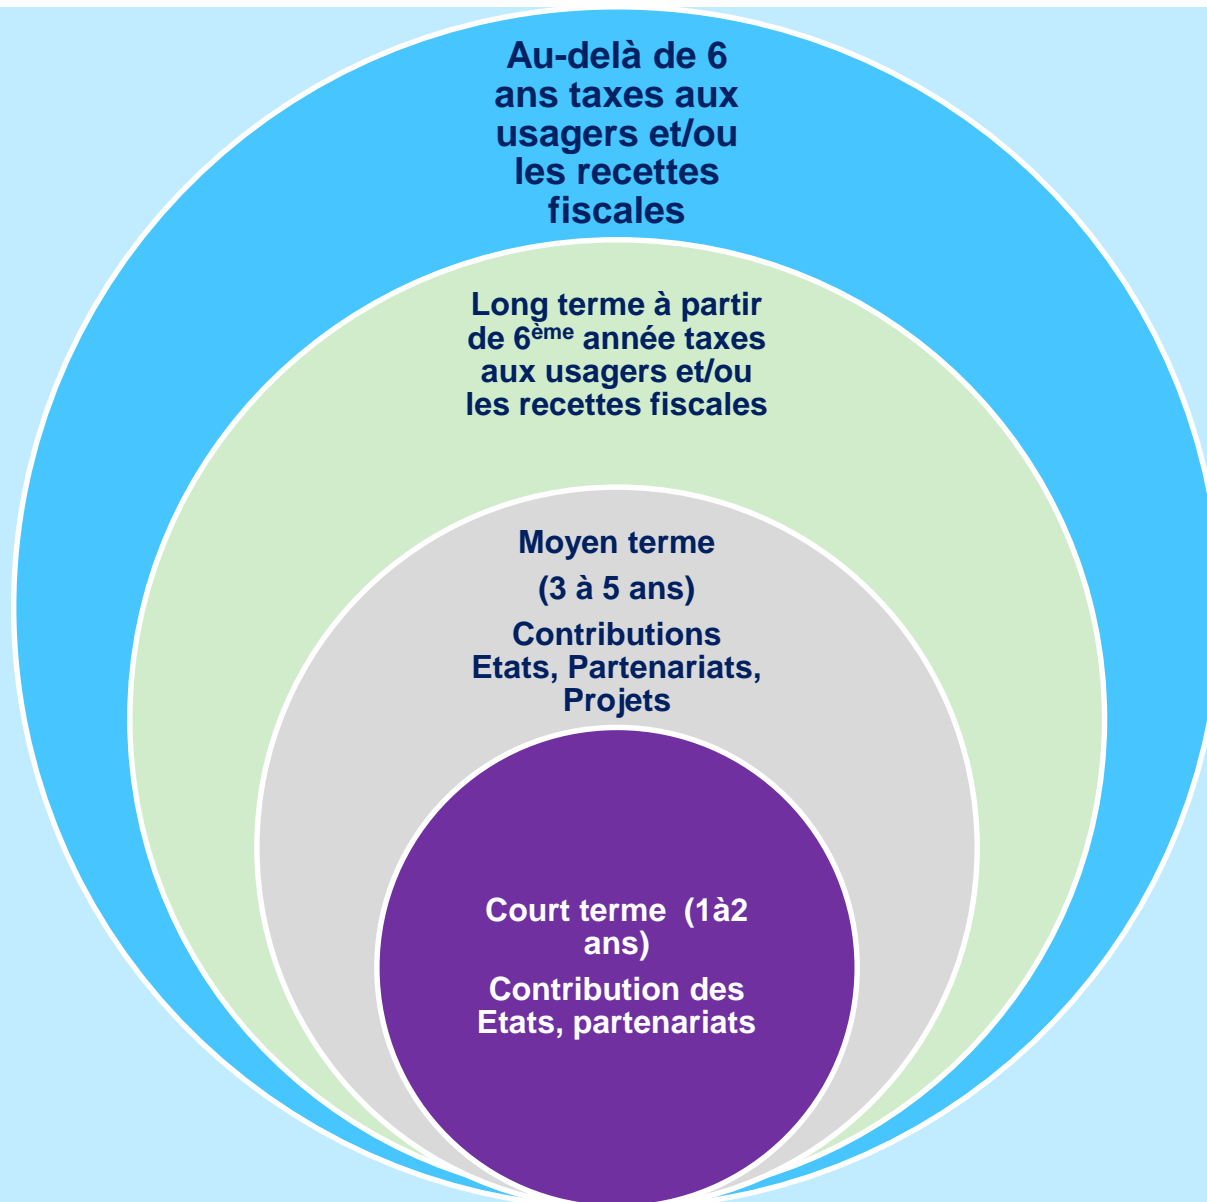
Au-delà de 6 ans taxes aux usagers et/ou les recettes fiscales

Long terme à partir de 6$^{ème}$ année taxes aux usagers et/ou les recettes fiscales

Moyen terme

(3 à 5 ans)

Contributions Etats, Partenariats, Projets

Court terme (1à2 ans)

Contribution des Etats, partenariats